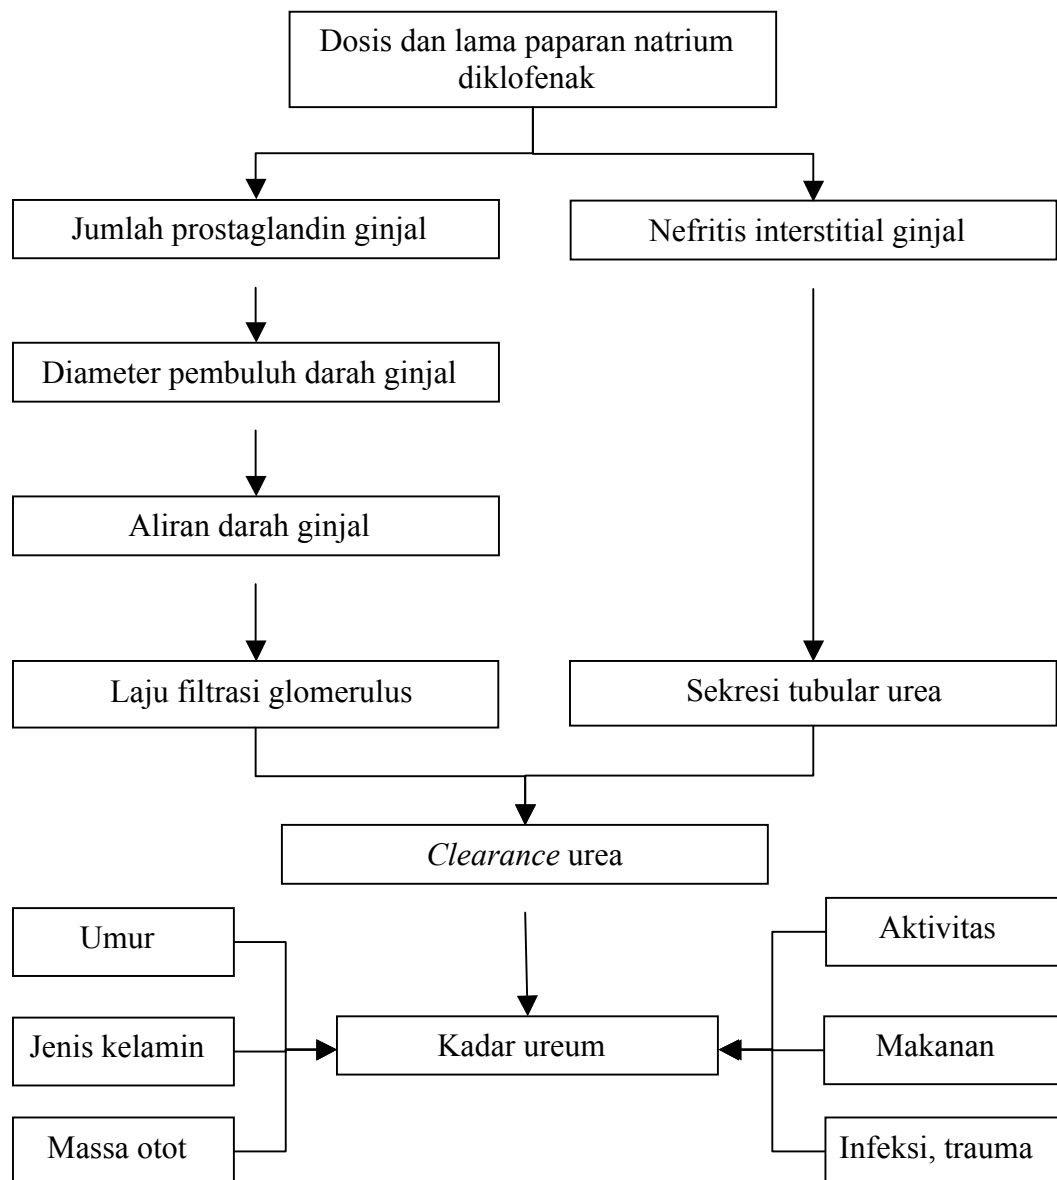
Dosis dan lama paparan natrium diklofenak

Jumlah prostaglandin ginjal

Nefritis interstitial ginjal

Diameter pembuluh darah ginjal

Aliran darah ginjal

Laju filtrasi glomerulus

Sekresi tubular urea

*Clearance* urea

Umur

Jenis kelamin

Massa otot

Kadar ureum

Aktivitas

Makanan

Infeksi, trauma